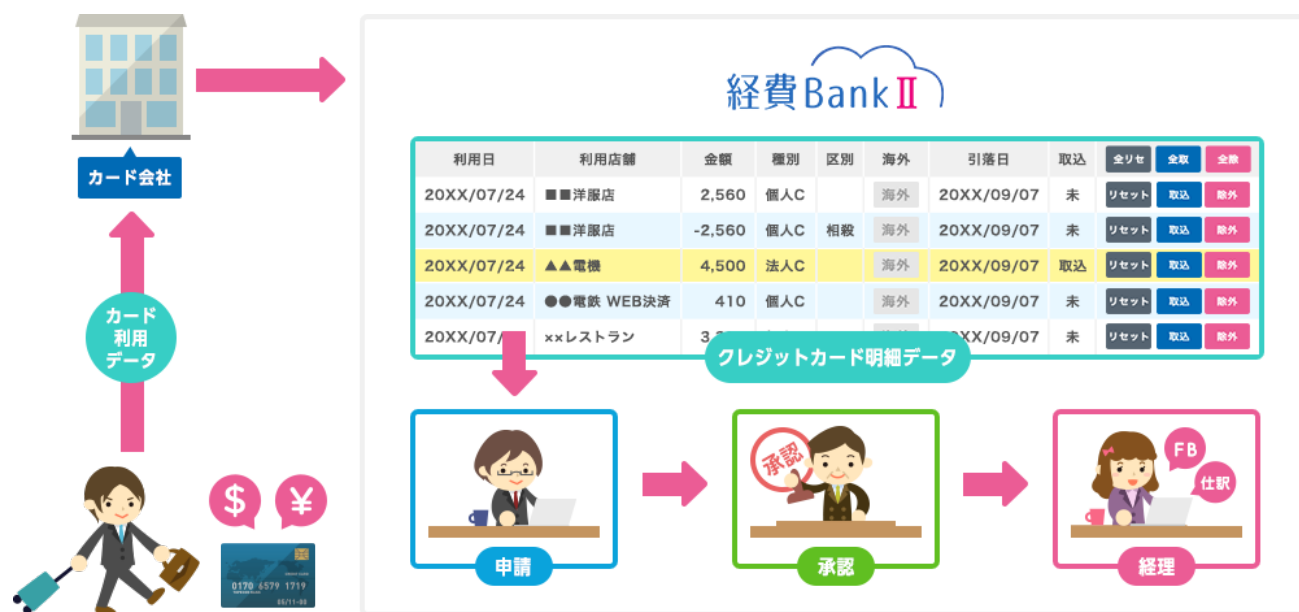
カード会社

カード利用データ

$

¥

0170 6579 1719

05/11-08

経費BankⅡ

| 利用日 | 利用店舗 | 金額 | 種別 | 区別 | 海外 | 引落日 | 取込 | 全リセ | 全取 | 全除 |
|---|---|---|---|---|---|---|---|---|---|---|
| 20XX/07/24 | ■■洋服店 | 2,560 | 個人C | | 海外 | 20XX/09/07 | 未 | リセット | 取込 | 除外 |
| 20XX/07/24 | ■■洋服店 | -2,560 | 個人C | 相殺 | 海外 | 20XX/09/07 | 未 | リセット | 取込 | 除外 |
| 20XX/07/24 | ▲▲電機 | 4,500 | 法人C | | 海外 | 20XX/09/07 | 取込 | リセット | 取込 | 除外 |
| 20XX/07/24 | ●●電鉄 WEB決済 | 410 | 個人C | | 海外 | 20XX/09/07 | 未 | リセット | 取込 | 除外 |
| 20XX/07/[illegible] | ××レストラン | 3,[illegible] | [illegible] | | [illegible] | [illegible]XX/09/07 | 未 | リセット | 取込 | 除外 |

クレジットカード明細データ

申請

承認

承認

FB

仕訳

経理